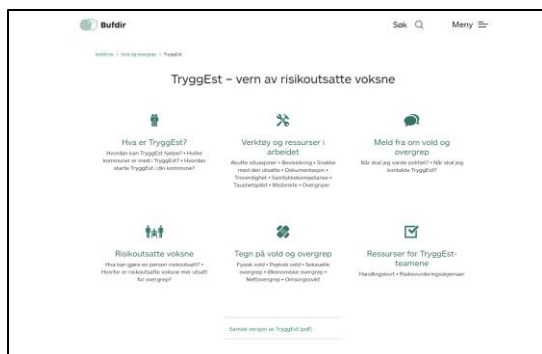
Bufdir

Søk

Meny

bufdir.no › Vold og overgrep › TryggEst

TryggEst – vern av risikoutsatte voksne

Hva er TryggEst?

Hvordan kan TryggEst hjelpe? • Hvilke kommuner er med i TryggEst? • Hvordan starte TryggEst i din kommune?

Verktøy og ressurser i arbeidet

Akutte situasjoner • Bevissikring • Snakke med den utsatte • Dokumentasjon • Troverdighet • Samtykkekompetanse • Taushetsplikt • Motarbeide • Overgriper

Meld fra om vold og overgrep

Når skal jeg varsle politiet? • Når skal jeg kontakte TryggEst?

Risikoutsatte voksne

Hva kan gjøre en person risikoutsatt? • Hvorfor er risikoutsatte voksne mer utsatt for overgrep?

Tegn på vold og overgrep

Fysisk vold • Psykisk vold • Seksuelle overgrep • Økonomiske overgrep • Nettovergrep • Omsorgssvikt

Ressurser for TryggEst-teamene

Handlingskort • Risikovurderingsskjemaer

Samisk versjon av TryggEst (pdf)